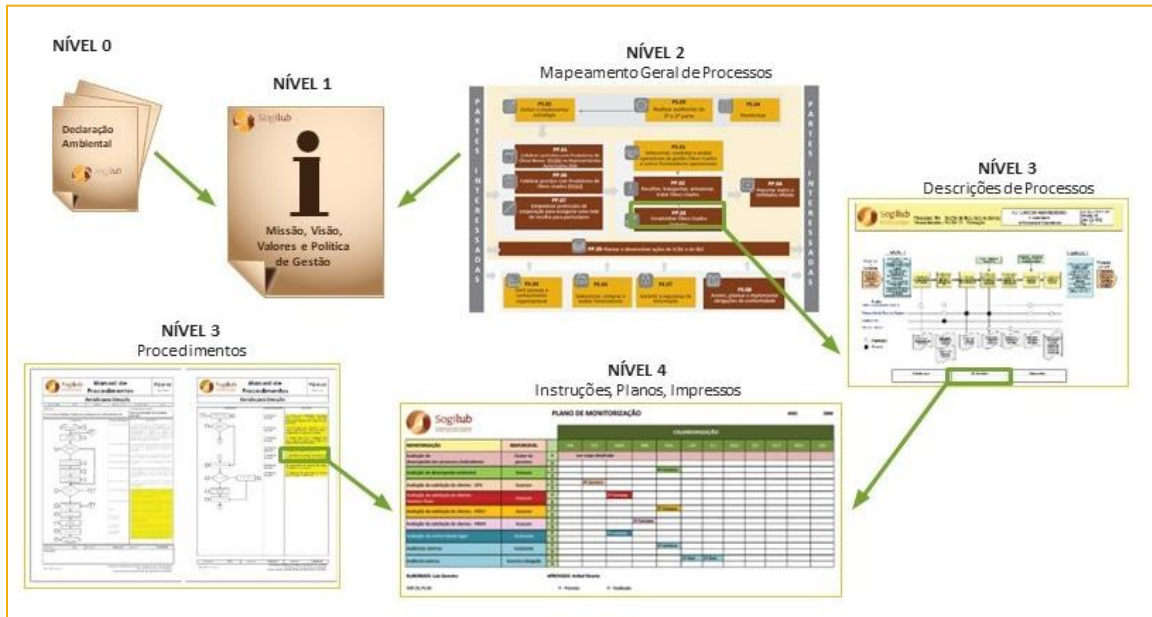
NÍVEL 0

Declaração Ambiental

Sogilub

NÍVEL 1

Sogilub

Missão, Visão, Valores e Política de Gestão

NÍVEL 2
Mapeamento Geral de Processos

PARTES INTERESSADAS

PARTES INTERESSADAS

NÍVEL 3
Descrições de Processos

Sogilub

NÍVEL 3
Procedimentos

Sogilub Manual de Procedimentos

Sogilub Manual de Procedimentos

NÍVEL 4
Instruções, Planos, Impressos

Sogilub

PLANO DE MONITORIZAÇÃO

CALENDARIZAÇÃO

MONITORIZAÇÃO

RESPONSÁVEL

ELABORADO:

APROVADO: